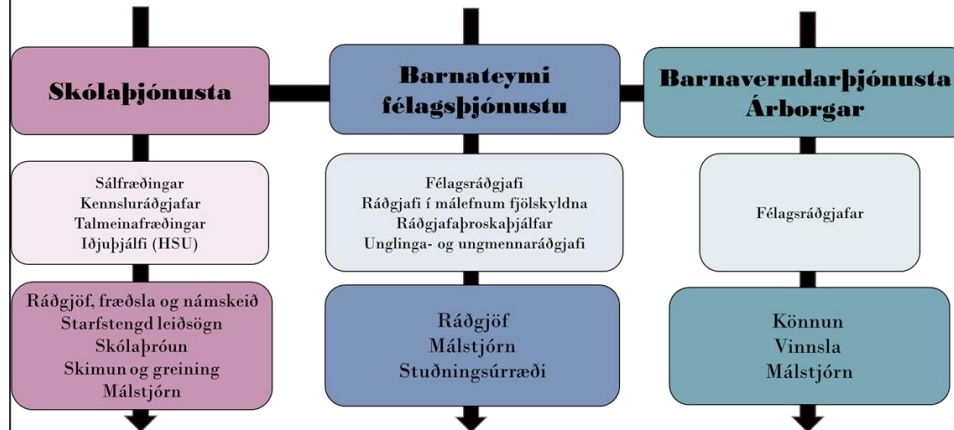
Skólaþjónusta

Sálfræðingar
Kennsluráðgjafar
Talmeinafræðingar
Iðjuþjálfi (HSU)

Ráðgjöf, fræðsla og námskeið
Starfstengd leiðsögn
Skólaþróun
Skimun og greining
Málstjórn

Barnateymi félagsþjónustu

Félagsráðgjafi
Ráðgjafi í málefnum fjölskyldna
Ráðgjafaþroskaþjálfar
Unglinga- og ungmennaráðgjafi

Ráðgjöf
Málstjórn
Stuðningsúrræði

Barnaverndarþjónusta Árborgar

Félagsráðgjafar

Könnun
Vinnsla
Málstjórn